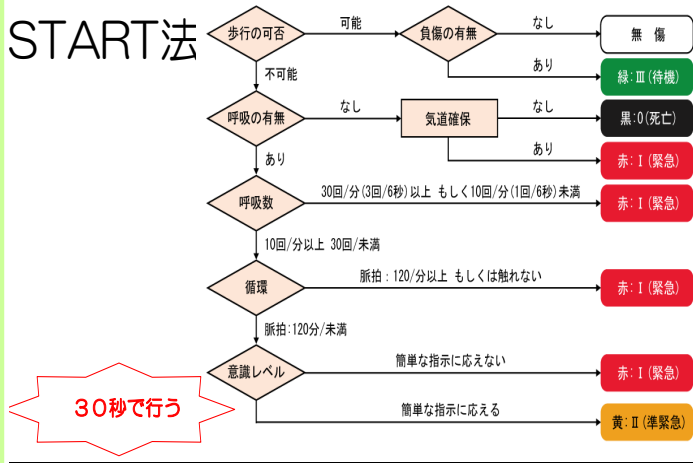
START法

歩行の可否
可能
負傷の有無
なし
無　傷
あり
緑:Ⅲ(待機)
不可能
呼吸の有無
なし
気道確保
なし
黒:0(死亡)
あり
赤:Ⅰ(緊急)
あり
呼吸数
30回/分(3回/6秒)以上 もしく10回/分(1回/6秒)未満
赤:Ⅰ(緊急)
10回/分以上 30回/未満
循環
脈拍：120/分以上 もしくは触れない
赤:Ⅰ(緊急)
脈拍:120分/未満
意識レベル
簡単な指示に応えない
赤:Ⅰ(緊急)
簡単な指示に応える
黄:Ⅱ(準緊急)

30秒で行う